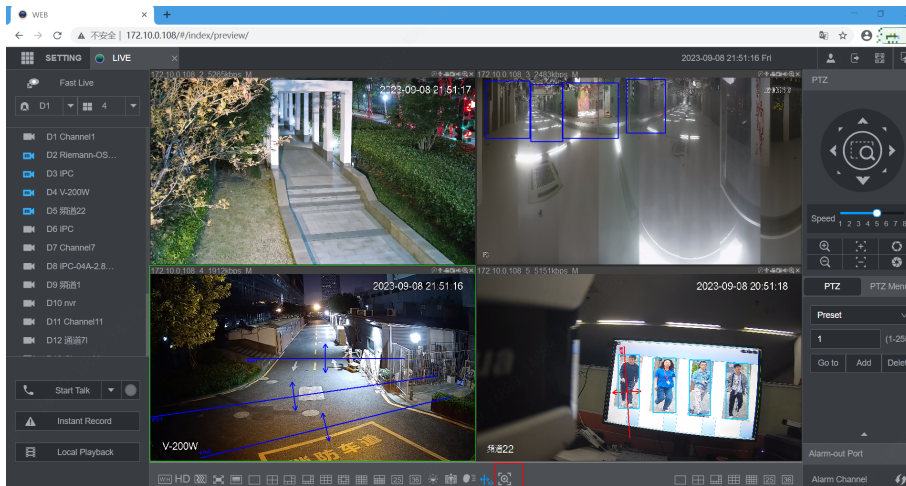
WEB
不安全 | 172.10.0.108/#/index/preview/
SETTING LIVE
2023-09-08 21:51:16 Fri
Fast Live
D1 4
D1 Channel1
D2 Riemann-OS...
D3 IPC
D4 V-200W
D5 频道22
D6 IPC
D7 Channel7
D8 IPC-04A-2.8...
D9 频道1
D10 nvr
D11 Channel11
D12 通道7
Start Talk
Instant Record
Local Playback
172.10.0.108_2_5265kbps_M
2023-09-08 21:51:17
172.10.0.108_3_2483kbps_M
172.10.0.108_4_1912kbps_M
2023-09-08 21:51:16
V-200W
172.10.0.108_5_5151kbps_M
2023-09-08 20:51:18
频道22
HD
PTZ
Speed 1 2 3 4 5 6 7 8
PTZ PTZ Menu
Preset
1 (1-25
Go to Add Delet
Alarm-out Port
Alarm Channel